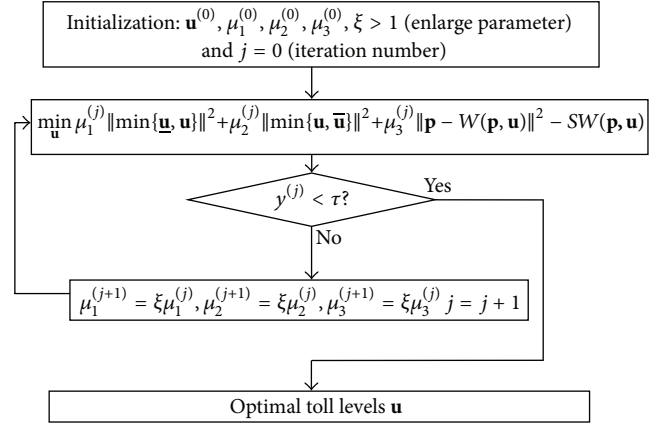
Initialization: $\mathbf{u}^{(0)}, \mu_1^{(0)}, \mu_2^{(0)}, \mu_3^{(0)}, \xi > 1$ (enlarge parameter) and $j = 0$ (iteration number)

$\min_{\mathbf{u}} \mu_1^{(j)} \|\min\{\underline{\mathbf{u}}, \mathbf{u}\}\|^2 + \mu_2^{(j)} \|\min\{\mathbf{u}, \overline{\mathbf{u}}\}\|^2 + \mu_3^{(j)} \|\mathbf{p} - W(\mathbf{p}, \mathbf{u})\|^2 - SW(\mathbf{p}, \mathbf{u})$

$y^{(j)} < \tau$?

Yes

No

$\mu_1^{(j+1)} = \xi \mu_1^{(j)}, \mu_2^{(j+1)} = \xi \mu_2^{(j)}, \mu_3^{(j+1)} = \xi \mu_3^{(j)}$ $j = j + 1$

Optimal toll levels $\mathbf{u}$